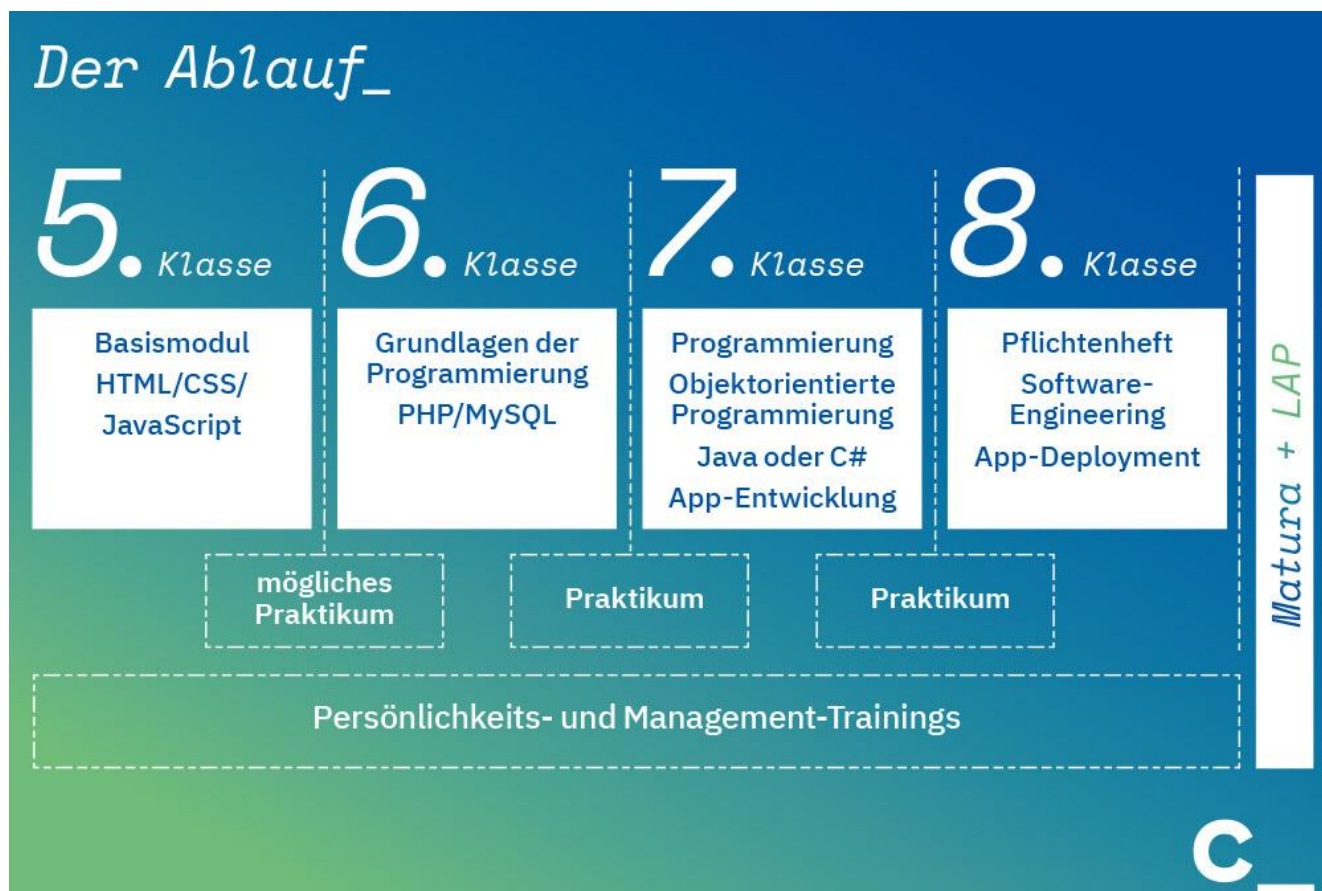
Der Ablauf_

5. Klasse

Basismodul
HTML/CSS/
JavaScript

6. Klasse

Grundlagen der Programmierung
PHP/MySQL

7. Klasse

Programmierung
Objektorientierte Programmierung
Java oder C#
App-Entwicklung

8. Klasse

Pflichtenheft
Software-Engineering
App-Deployment

Matura + LAP

mögliches Praktikum

Praktikum

Praktikum

Persönlichkeits- und Management-Trainings

C